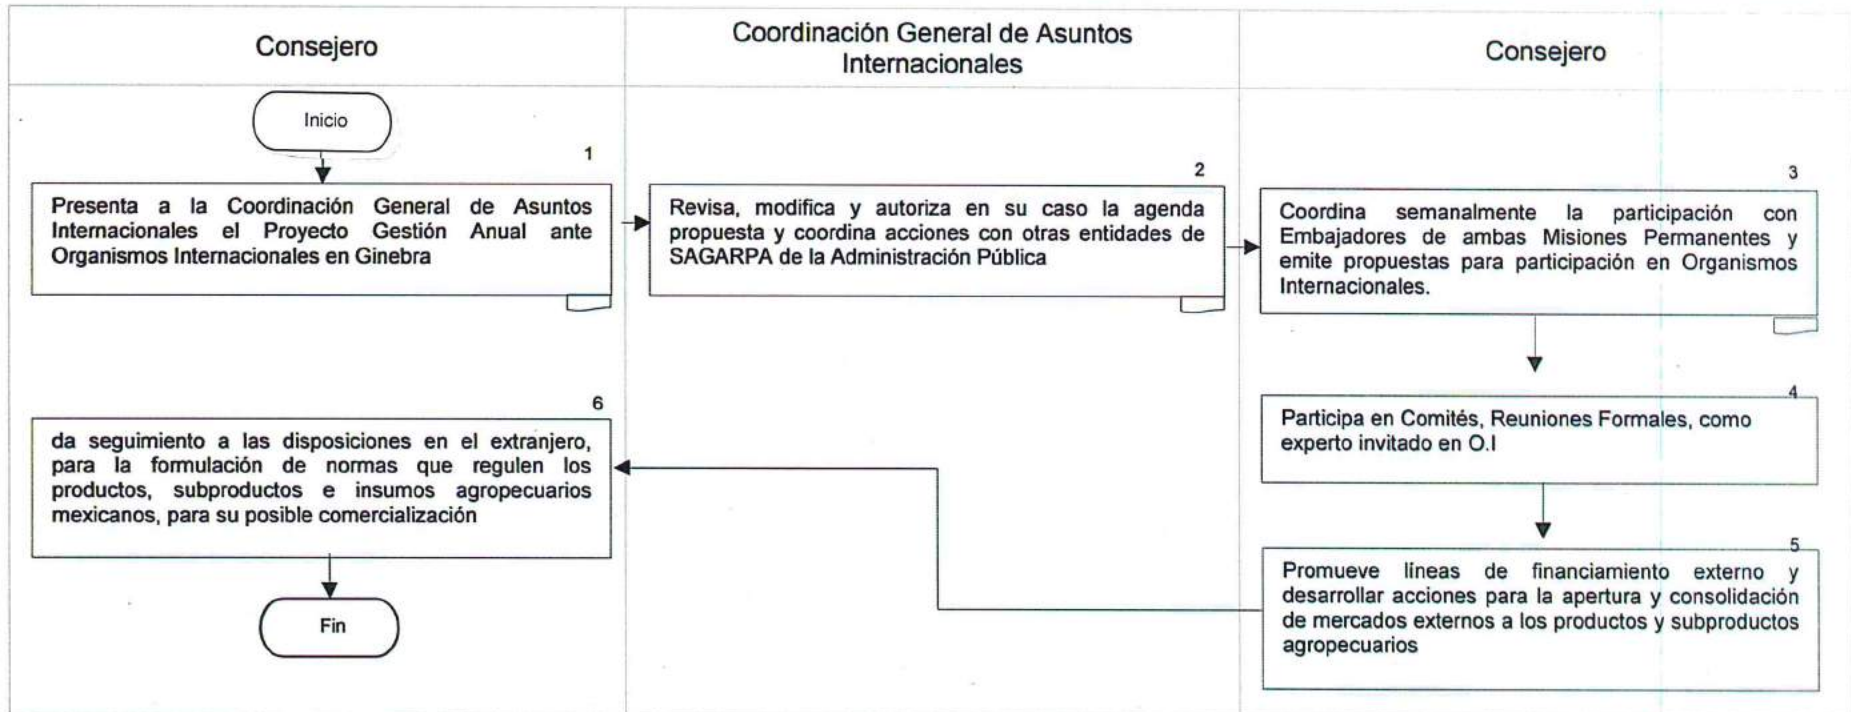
Consejero

Coordinación General de Asuntos Internacionales

Consejero

Inicio

1

Presenta a la Coordinación General de Asuntos Internacionales el Proyecto Gestión Anual ante Organismos Internacionales en Ginebra

2

Revisa, modifica y autoriza en su caso la agenda propuesta y coordina acciones con otras entidades de SAGARPA de la Administración Pública

3

Coordina semanalmente la participación con Embajadores de ambas Misiones Permanentes y emite propuestas para participación en Organismos Internacionales.

4

Participa en Comités, Reuniones Formales, como experto invitado en O.I

5

Promueve líneas de financiamiento externo y desarrollar acciones para la apertura y consolidación de mercados externos a los productos y subproductos agropecuarios

6

da seguimiento a las disposiciones en el extranjero, para la formulación de normas que regulen los productos, subproductos e insumos agropecuarios mexicanos, para su posible comercialización

Fin